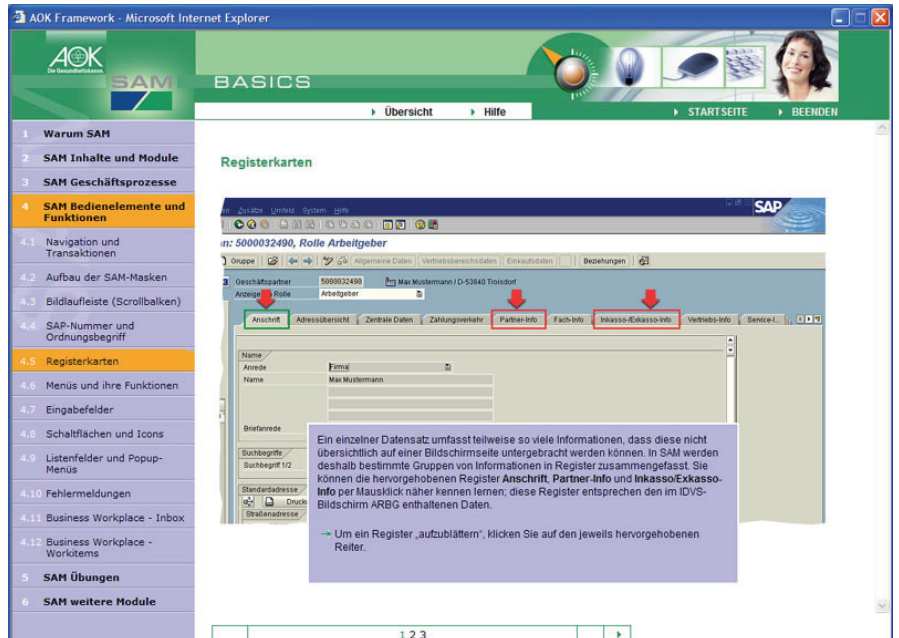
AOK Framework - Microsoft Internet Explorer

AOK Die Gesundheitskasse

SAM

BASICS

▸ Übersicht ▸ Hilfe

▸ STARTSEITE ▸ BEENDEN

1 Warum SAM
2 SAM Inhalte und Module
3 SAM Geschäftsprozesse
4 SAM Bedienelemente und Funktionen
4.1 Navigation und Transaktionen
4.2 Aufbau der SAM-Masken
4.3 Bildlaufleiste (Scrollbalken)
4.4 SAP-Nummer und Ordnungsbegriff
4.5 Registerkarten
4.6 Menüs und ihre Funktionen
4.7 Eingabefelder
4.8 Schaltflächen und Icons
4.9 Listenfelder und Popup-Menüs
4.10 Fehlermeldungen
4.11 Business Workplace - Inbox
4.12 Business Workplace - Workitems
5 SAM Übungen
6 SAM weitere Module

Registerkarten

en Zusätze Umfeld System Hilfe

SAP

n: 5000032490, Rolle Arbeitgeber

Gruppe | Allgemeine Daten | Vertriebsbereichsdaten | Einkaufsdaten | Beziehungen

Geschäftspartner 5000032490 Max Mustermann / D-53840 Troisdorf
Anzeige Rolle Arbeitgeber

Anschrift | Adressübersicht | Zentrale Daten | Zahlungsverkehr | Partner-Info | Fach-Info | Inkasso-/Exkasso-Info | Vertriebs-Info | Service-I...

Name
Anrede Firma
Name Max Mustermann

Briefanrede

Suchbegriffe
Suchbegriff 1/2

Standardadresse
Druck
Straßenadresse

Ein einzelner Datensatz umfasst teilweise so viele Informationen, dass diese nicht übersichtlich auf einer Bildschirmseite untergebracht werden können. In SAM werden deshalb bestimmte Gruppen von Informationen in Register zusammengefasst. Sie können die hervorgehobenen Register Anschrift, Partner-Info und Inkasso/Exkasso-Info per Mausklick näher kennen lernen; diese Register entsprechen den im IDVS-Bildschirm ARBG enthaltenen Daten.

→ Um ein Register „aufzublättern", klicken Sie auf den jeweils hervorgehobenen Reiter.

1 2 3 ▸